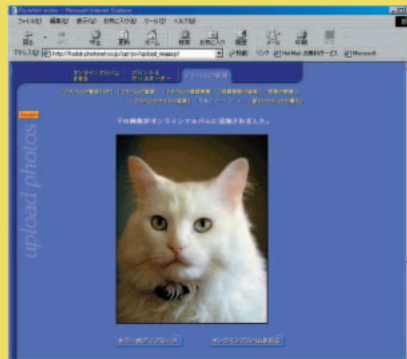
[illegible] - Microsoft Internet Explorer

ファイル(F) 編集(E) 表示(V) お気に入り(A) ツール(T) ヘルプ(H)

戻る 進む 中止 更新 ホーム 検索 お気に入り 履歴 メール 印刷 編集

アドレス(D) http://fkodak.photonet.co.jp/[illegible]/upload_images.jsp 移動 リンク Hotmail の無料サービス Microsoft

オンラインアルバム 写真集 プリント& グッズオーダー アルバムに登録

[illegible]

下の画像がオンラインアルバムに追加されました。

upload photos

もう一枚アップロード オンラインアルバムを見る